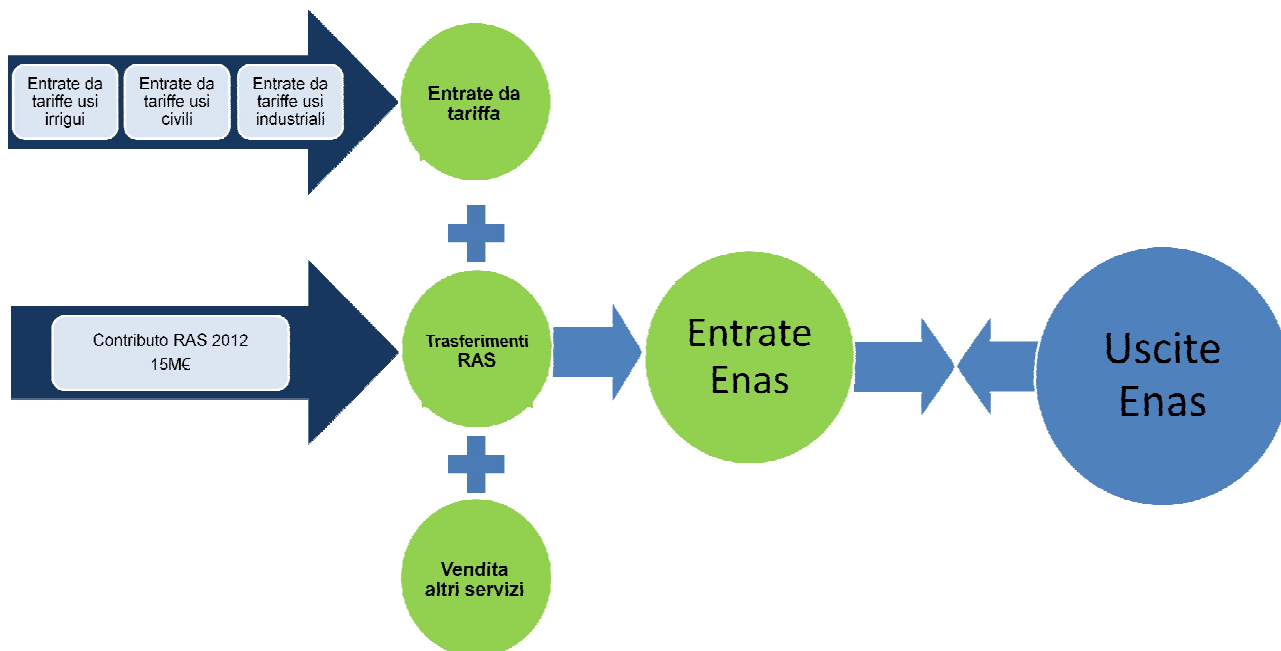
Entrate da tariffe usi irrigui

Entrate da tariffe usi civili

Entrate da tariffe usi industriali

Entrate da tariffa

Contributo RAS 2012 15M€

Trasferimenti RAS

Vendita altri servizi

Entrate Enas

Uscite Enas